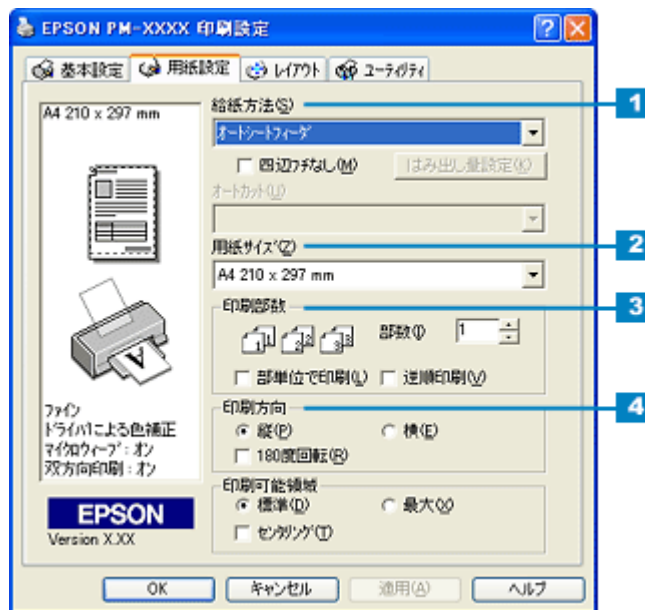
EPSON PM-XXXX 印刷設定

基本設定 用紙設定 レイアウト ユーティリティ

A4 210 x 297 mm

給紙方法(S)
オートシートフィーダ
四辺フチなし(M)
はみ出し量設定(K)
オートカット(U)

用紙サイズ(Z)
A4 210 x 297 mm

印刷部数
部数(I) 1
部単位で印刷(L)
逆順印刷(V)

印刷方向
縦(P)
横(E)
180度回転(R)

印刷可能領域
標準(D)
最大(X)
センタリング(T)

ファイン
ドライバによる色補正
マイクロウィーブ：オン
双方向印刷：オン

EPSON
Version X.XX

1
2
3
4

OK
キャンセル
適用(A)
ヘルプ